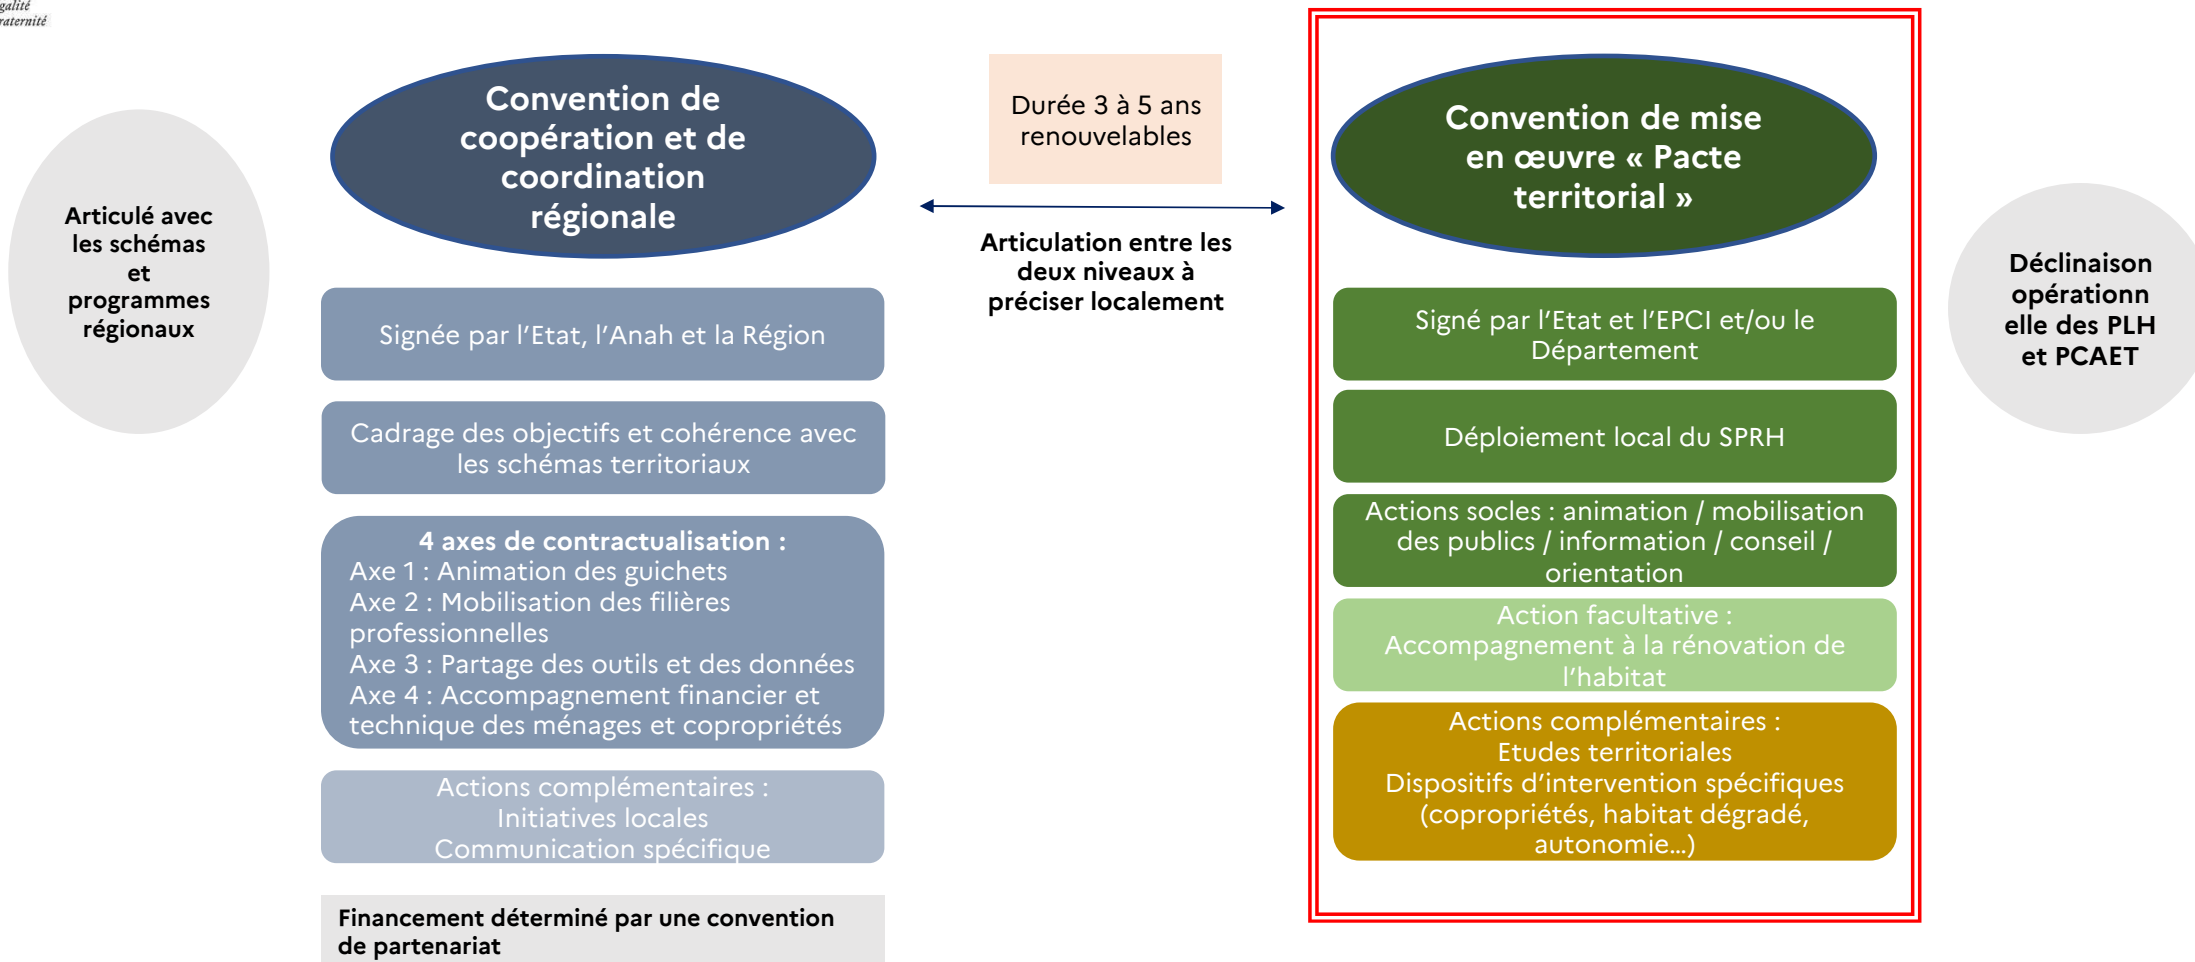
galité
raternité

Articulé avec les schémas et programmes régionaux

Convention de coopération et de coordination régionale

Signée par l'Etat, l'Anah et la Région

Cadrage des objectifs et cohérence avec les schémas territoriaux

4 axes de contractualisation :
Axe 1 : Animation des guichets
Axe 2 : Mobilisation des filières professionnelles
Axe 3 : Partage des outils et des données
Axe 4 : Accompagnement financier et technique des ménages et copropriétés

Actions complémentaires :
Initiatives locales
Communication spécifique

Financement déterminé par une convention de partenariat

Durée 3 à 5 ans renouvelables

Articulation entre les deux niveaux à préciser localement

Convention de mise en œuvre « Pacte territorial »

Signé par l'Etat et l'EPCI et/ou le Département

Déploiement local du SPRH

Actions socles : animation / mobilisation des publics / information / conseil / orientation

Action facultative :
Accompagnement à la rénovation de l'habitat

Actions complémentaires :
Etudes territoriales
Dispositifs d'intervention spécifiques (copropriétés, habitat dégradé, autonomie…)

Déclinaison opérationn elle des PLH et PCAET